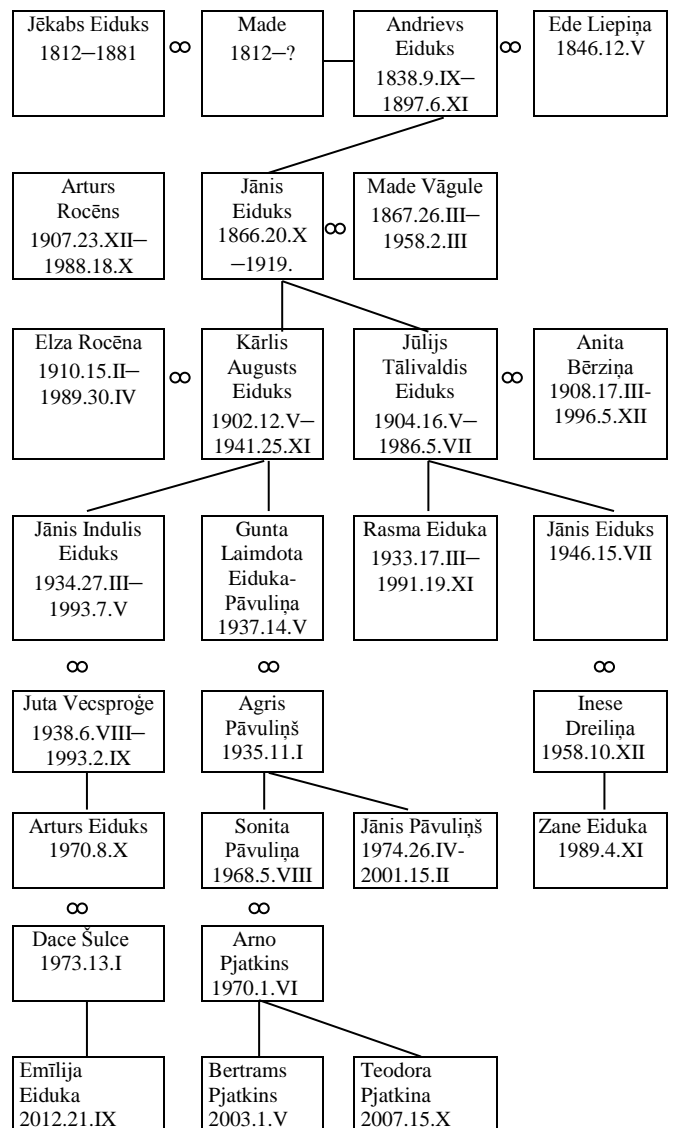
Jēkabs Eiduks 1812–1881

∞

Made 1812–?

Andrievs Eiduks 1838.9.IX–1897.6.XI

∞

Ede Liepiņa 1846.12.V

Arturs Rocēns 1907.23.XII–1988.18.X

Jānis Eiduks 1866.20.X –1919.

∞

Made Vāgule 1867.26.III–1958.2.III

Elza Rocēna 1910.15.II–1989.30.IV

∞

Kārlis Augusts Eiduks 1902.12.V–1941.25.XI

Jūlijs Tālivaldis Eiduks 1904.16.V–1986.5.VII

∞

Anita Bērziņa 1908.17.III-1996.5.XII

Jānis Indulis Eiduks 1934.27.III–1993.7.V

Gunta Laimdota Eiduka-Pāvuliņa 1937.14.V

Rasma Eiduka 1933.17.III–1991.19.XI

Jānis Eiduks 1946.15.VII

∞

∞

∞

Juta Vecsproģe 1938.6.VIII–1993.2.IX

Agris Pāvuliņš 1935.11.I

Inese Dreiliņa 1958.10.XII

Arturs Eiduks 1970.8.X

Sonita Pāvuliņa 1968.5.VIII

Jānis Pāvuliņš 1974.26.IV-2001.15.II

Zane Eiduka 1989.4.XI

∞

∞

Dace Šulce 1973.13.I

Arno Pjatkins 1970.1.VI

Emīlija Eiduka 2012.21.IX

Bertrams Pjatkins 2003.1.V

Teodora Pjatkina 2007.15.X